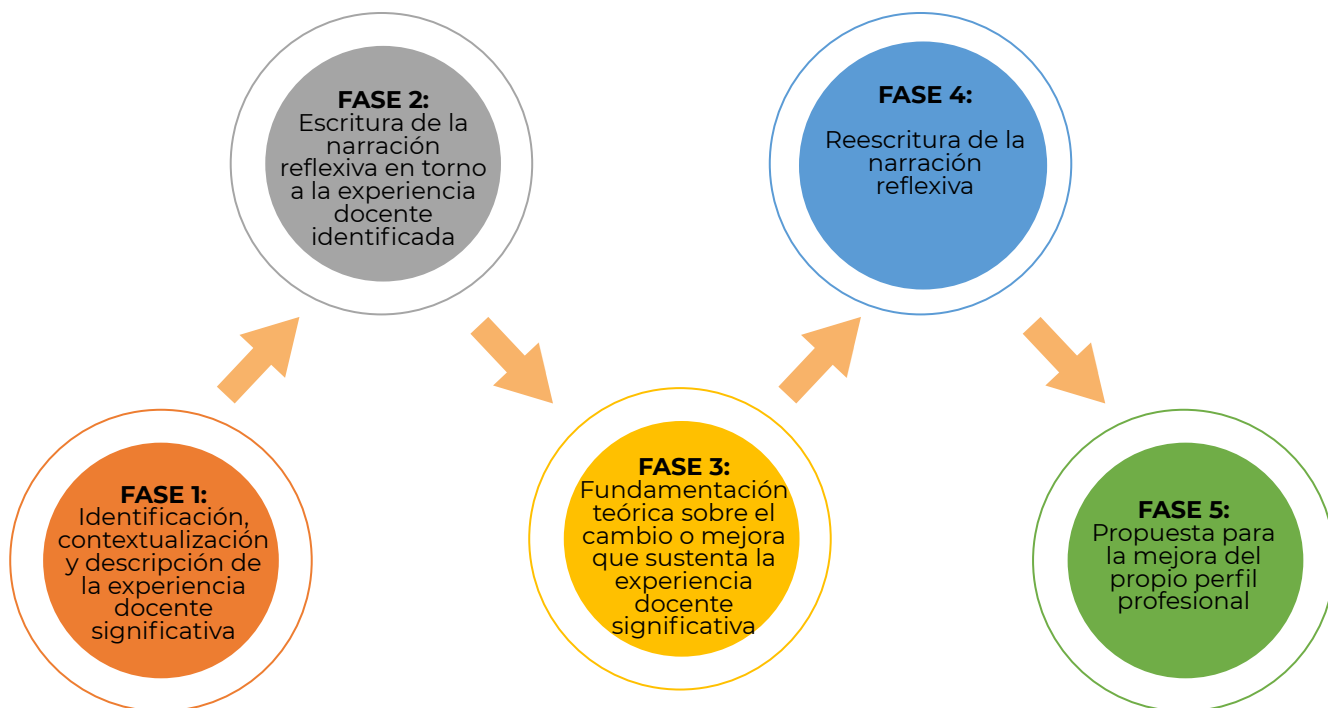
FASE 1:
Identificación, contextualización y descripción de la experiencia docente significativa

FASE 2:
Escritura de la narración reflexiva en torno a la experiencia docente identificada

FASE 3:
Fundamentación teórica sobre el cambio o mejora que sustenta la experiencia docente significativa

FASE 4:
Reescritura de la narración reflexiva

FASE 5:
Propuesta para la mejora del propio perfil profesional